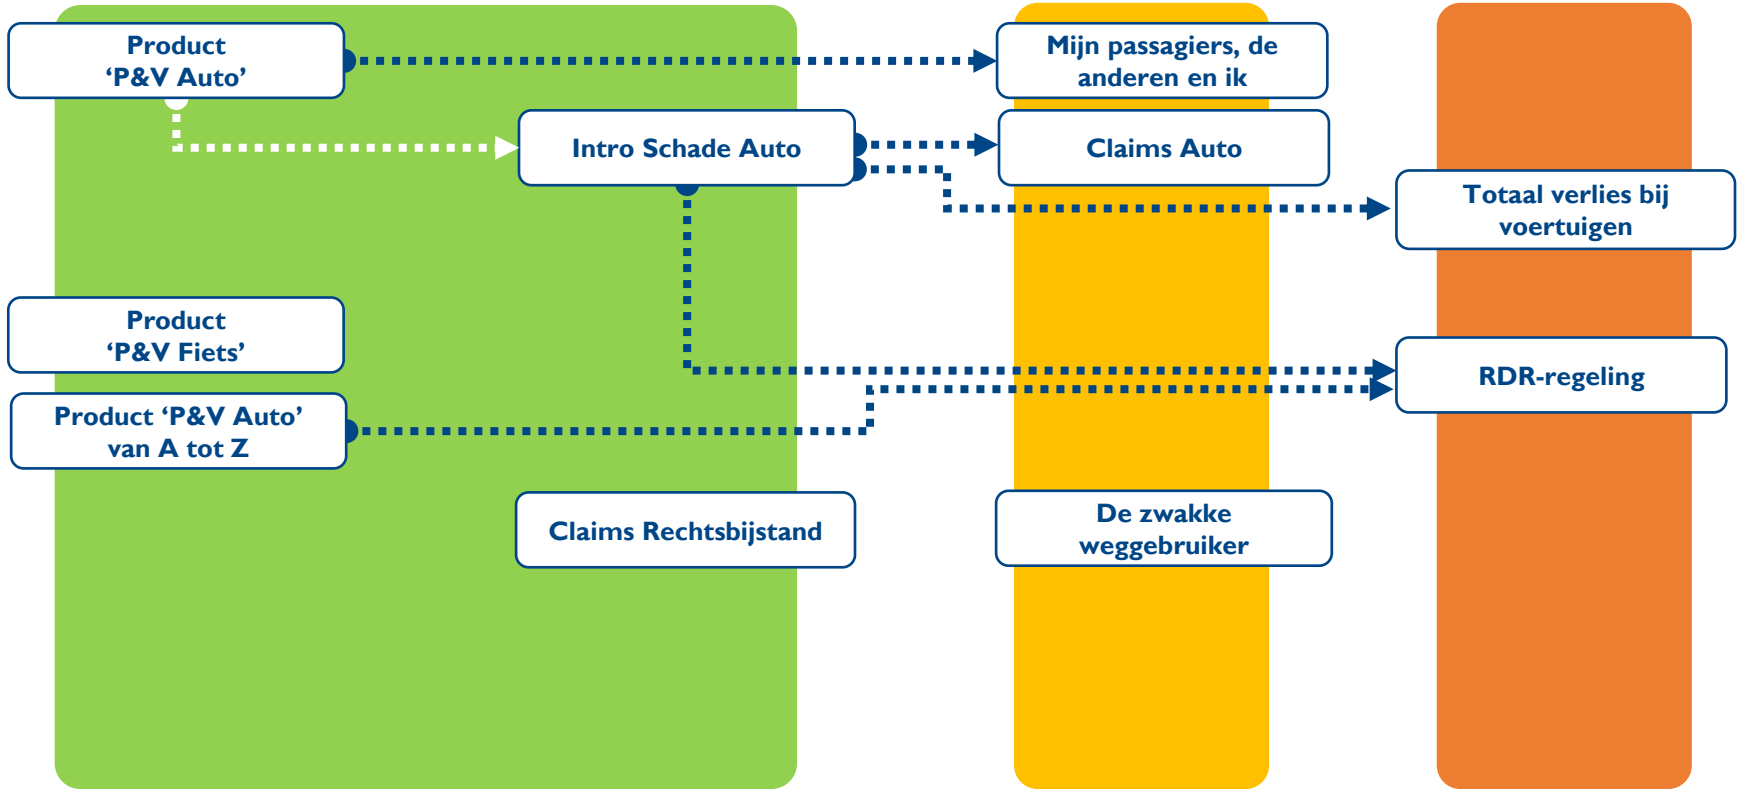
Product ‘P&V Auto’

Mijn passagiers, de anderen en ik

Intro Schade Auto

Claims Auto

Totaal verlies bij voertuigen

Product ‘P&V Fiets’

RDR-regeling

Product ‘P&V Auto’ van A tot Z

Claims Rechtsbijstand

De zwakke weggebruiker